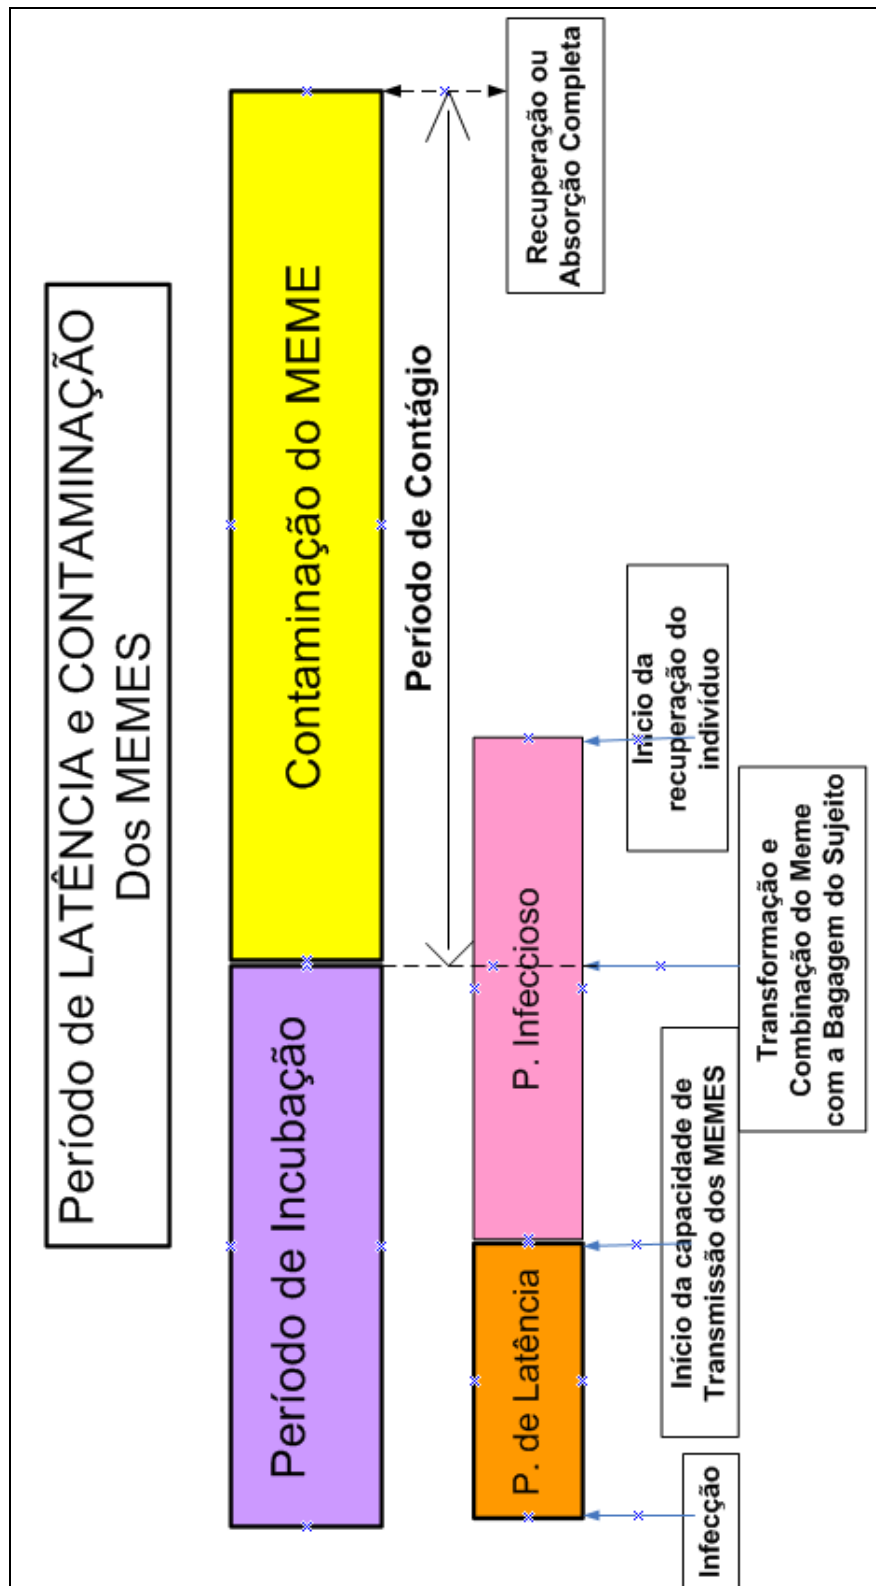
Período de LATÊNCIA e CONTAMINAÇÃO Dos MEMES

Período de Incubação

Contaminação do MEME

Período de Contágio

Recuperação ou Absorção Completa

P. de Latência

P. Infeccioso

Infecção

Início da capacidade de Transmissão dos MEMES

Transformação e Combinação do Meme com a Bagagem do Sujeito

Início da recuperação do indivíduo